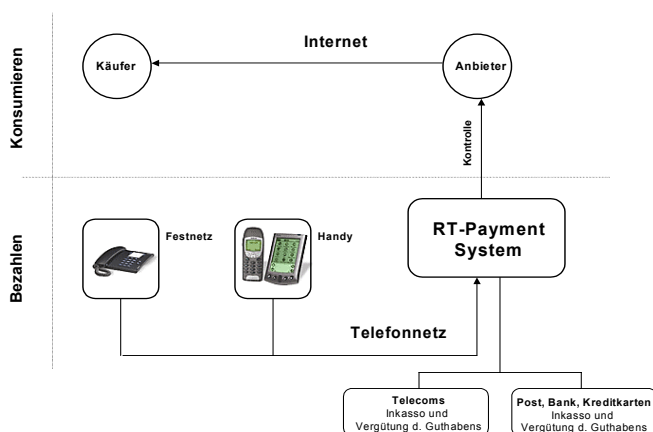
Konsumieren

Internet

Käufer

Anbieter

Kontrolle

Bezahlen

Festnetz

Handy

RT-Payment System

Telefonnetz

Telecoms
Inkasso und
Vergütung d. Guthabens

Post, Bank, Kreditkarten
Inkasso und
Vergütung d. Guthabens